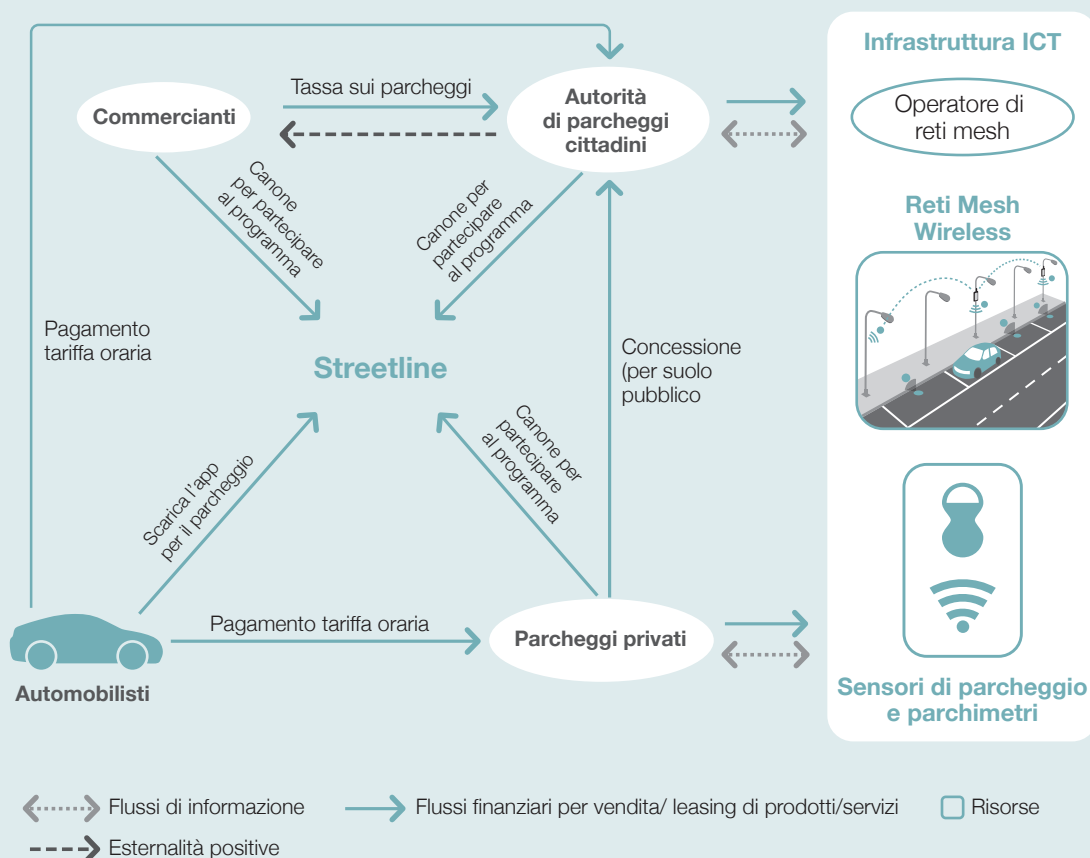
Infrastruttura ICT

Operatore di reti mesh

Reti Mesh Wireless

Sensori di parcheggio e parchimetri

Tassa sui parcheggi

Commercianti

Autorità di parcheggi cittadini

Canone per partecipare al programma

Canone per partecipare al programma

Pagamento tariffa oraria

Streetline

Concessione (per suolo pubblico

Scarica l'app per il parcheggio

Canone per partecipare al programma

Pagamento tariffa oraria

Parcheggi privati

Automobilisti

Flussi di informazione

Flussi finanziari per vendita/ leasing di prodotti/servizi

Risorse

Esternalità positive